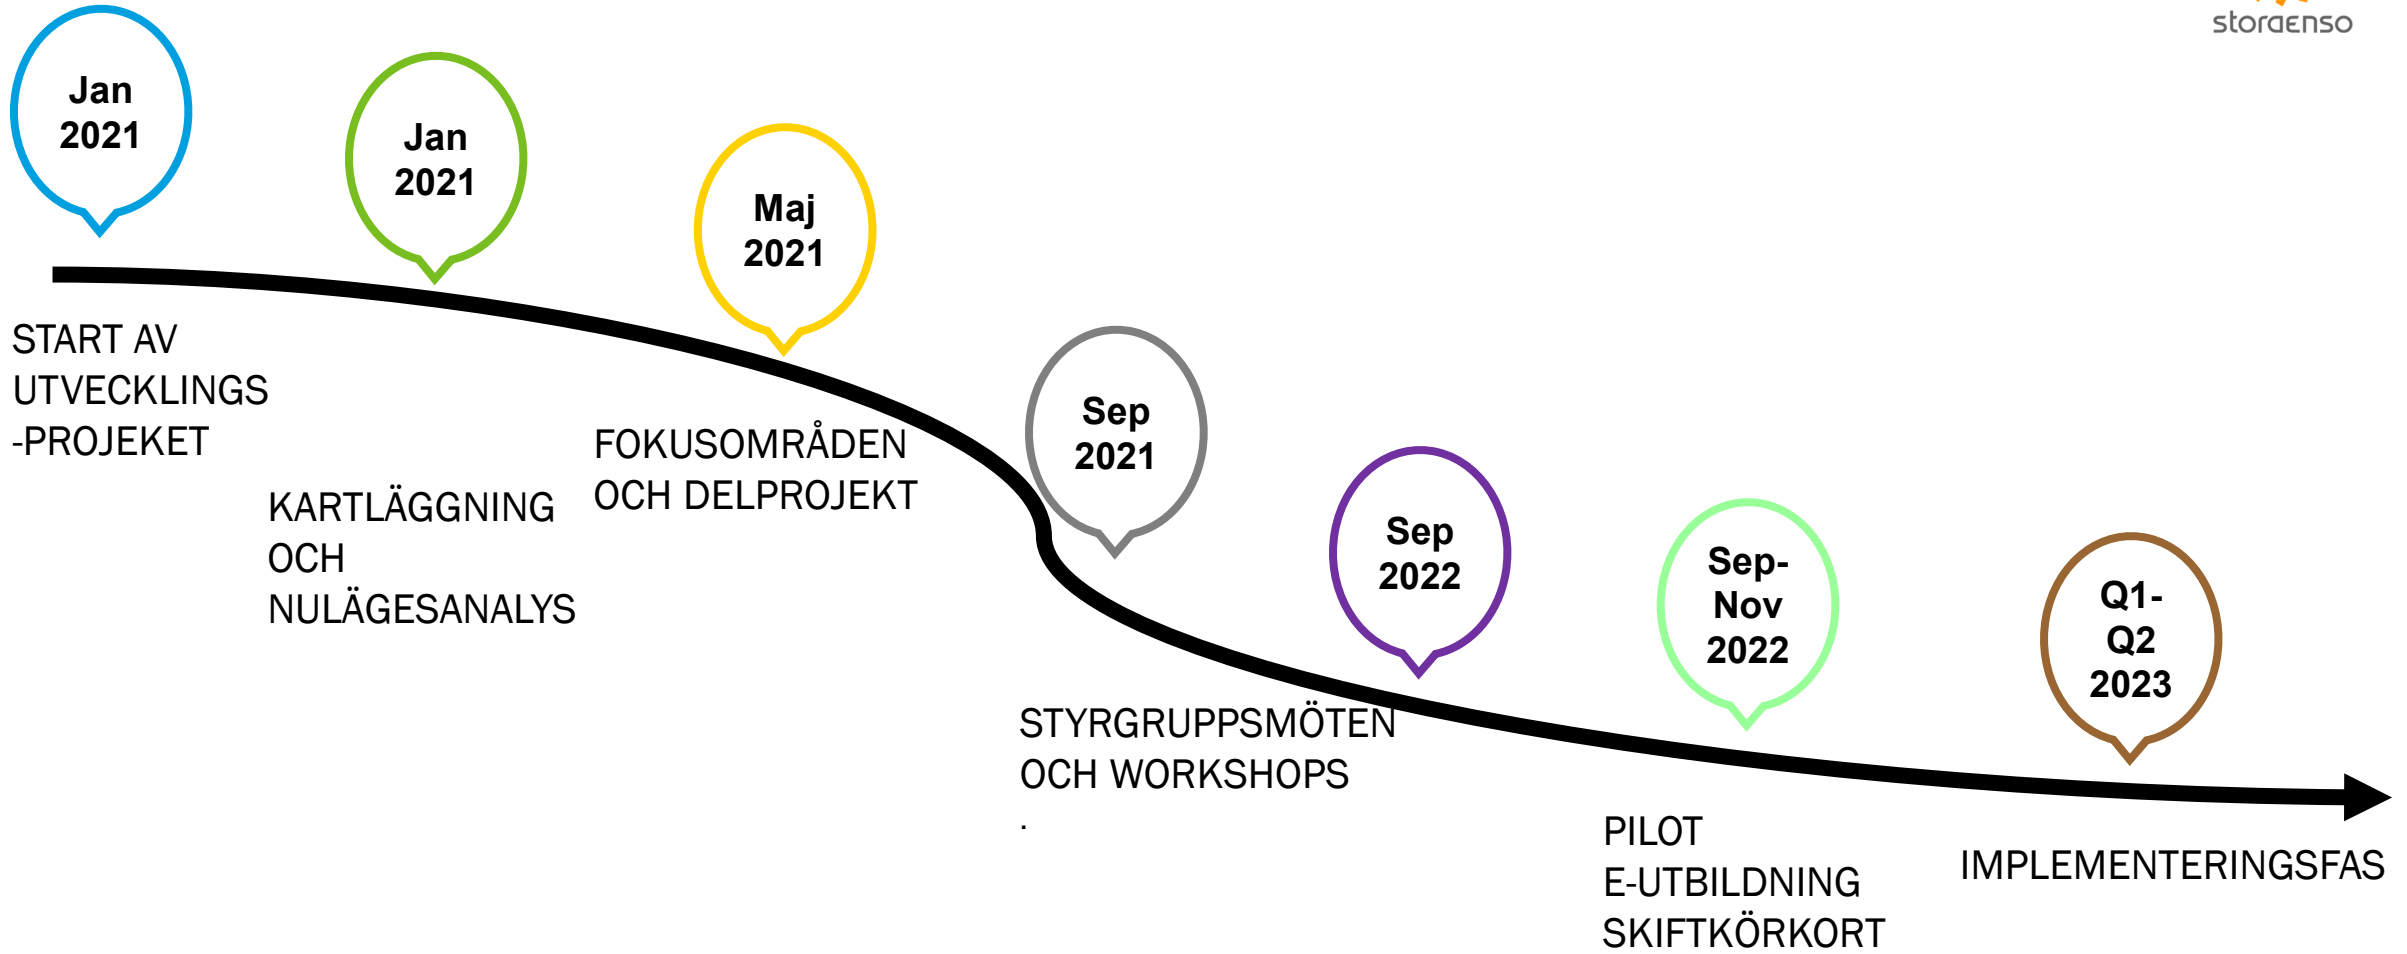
storaenso

Jan 2021

START AV UTVECKLINGS -PROJEKET

Jan 2021

KARTLÄGGNING OCH NULÄGESANALYS

Maj 2021

FOKUSOMRÅDEN OCH DELPROJEKT

Sep 2021

STYRGRUPPSMÖTEN OCH WORKSHOPS
.

Sep 2022

Sep-Nov 2022

PILOT
E-UTBILDNING
SKIFTKÖRKORT

Q1-Q2 2023

IMPLEMENTERINGSFAS